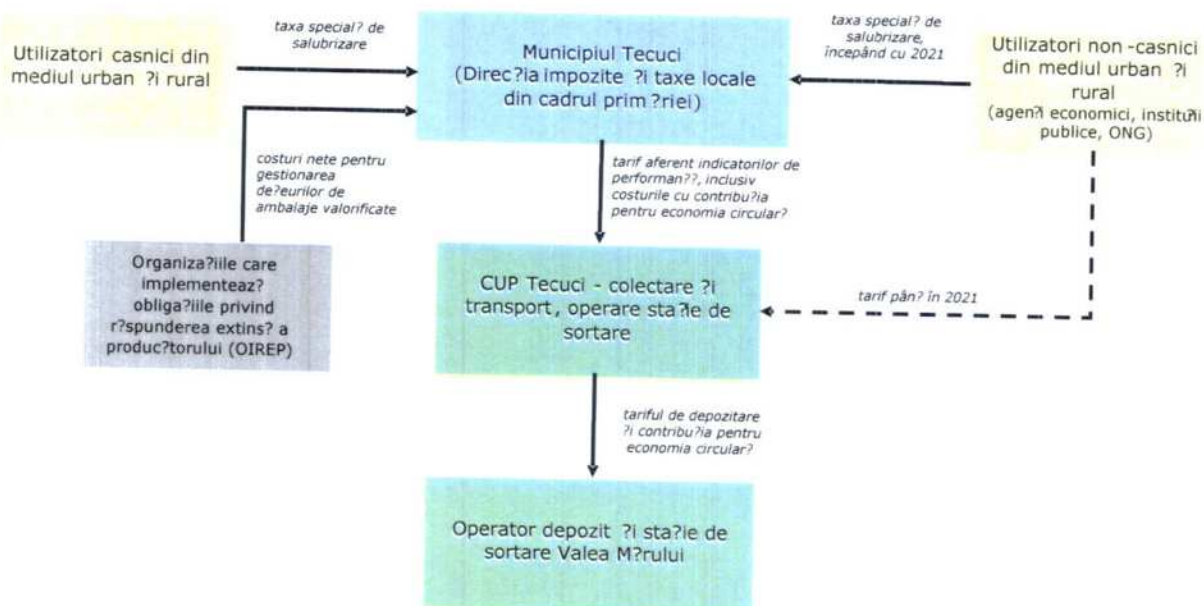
Utilizatori casnici din mediul urban ?i rural

taxa special? de salubrizare

Municipiul Tecuci (Direc?ia impozite ?i taxe locale din cadrul prim?riei)

taxa special? de salubrizare, începând cu 2021

Utilizatori non -casnici din mediul urban ?i rural (agen?i economici, institu?ii publice, ONG)

costuri nete pentru gestionarea de?eurilor de ambalaje valorificate

tarif aferent indicatorilor de performan??, inclusiv costurile cu contribu?ia pentru economia circular?

Organiza?iile care implementeaz? obliga?iile privind r?spunderea extins? a produc?torului (OIREP)

CUP Tecuci - colectare ?i transport, operare sta?ie de sortare

tarif pân? în 2021

tariful de depozitare ?i contribu?ia pentru economia circular?

Operator depozit ?i sta?ie de sortare Valea M?rului